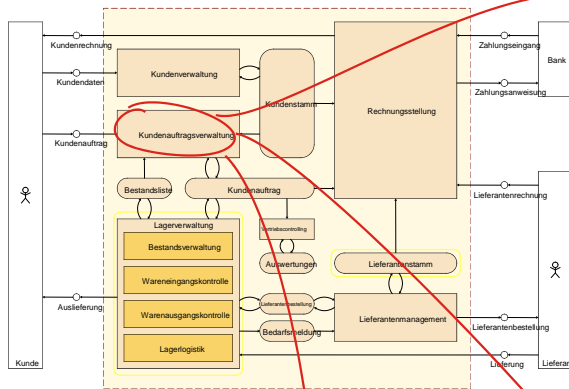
Kundenrechnung
Kundendaten
Kundenauftrag
Auslieferung
Kunde
Kundenverwaltung
Kundenauftragsverwaltung
Kundenstamm
Rechnungsstellung
Bestandsliste
Kundenauftrag
Lagerverwaltung
Bestandsverwaltung
Wareneingangskontrolle
Warenausgangskontrolle
Lagerlogistik
Betriebscontrolling
Auswertungen
Lieferantenstamm
Lieferantenbestellung
Bedarfsmeldung
Lieferantenmanagement
Zahlungseingang
Zahlungsanweisung
Bank
Lieferantenrechnung
Lieferantenbestellung
Lieferung
Lieferan